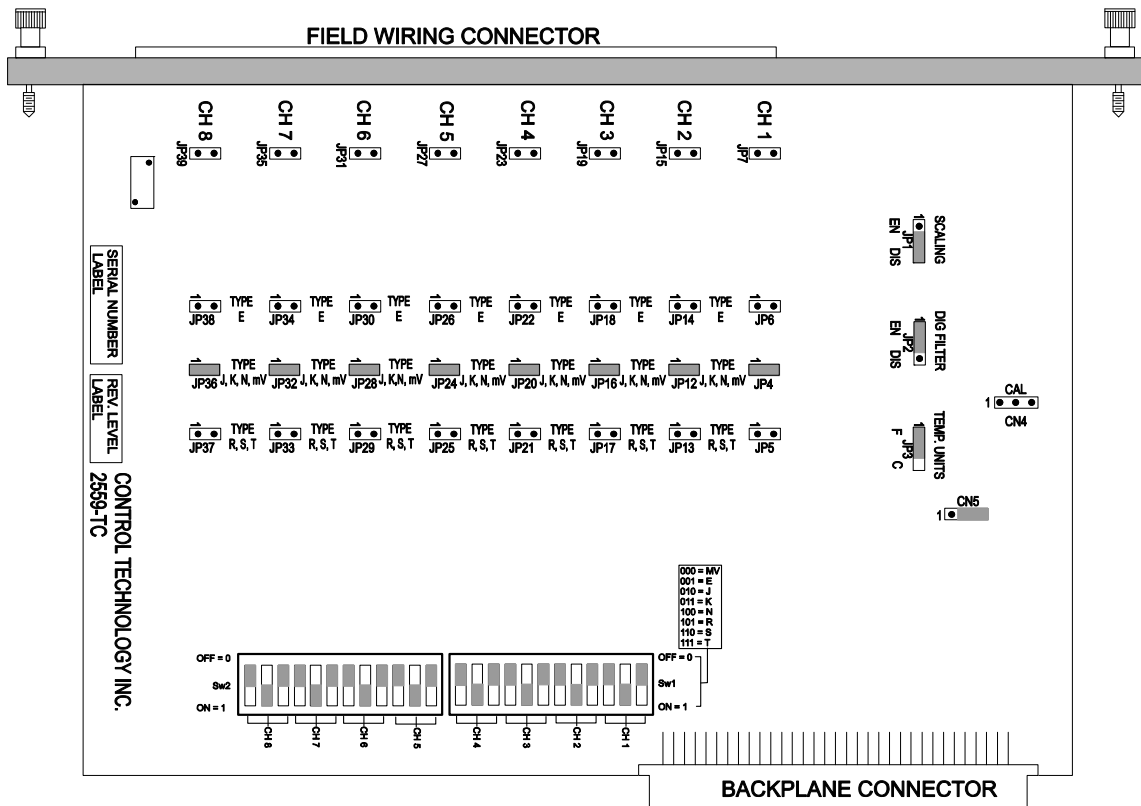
FIELD WIRING CONNECTOR

CH 8 JP39
CH 7 JP35
CH 6 JP31
CH 5 JP27
CH 4 JP23
CH 3 JP19
CH 2 JP15
CH 1 JP7

SCALING
1 JP1
EN DIS

SERIAL NUMBER LABEL

JP38 TYPE E
JP34 TYPE E
JP30 TYPE E
JP26 TYPE E
JP22 TYPE E
JP18 TYPE E
JP14 TYPE E
JP6

DIG FILTER
JP2
EN DIS

JP36 TYPE J, K, N, mV
JP32 TYPE J, K, N, mV
JP28 TYPE J, K, N, mV
JP24 TYPE J, K, N, mV
JP20 TYPE J, K, N, mV
JP16 TYPE J, K, N, mV
JP12 TYPE J, K, N, mV
JP4

REV LEVEL LABEL

CAL
1
CN4

JP37 TYPE R, S, T
JP33 TYPE R, S, T
JP29 TYPE R, S, T
JP25 TYPE R, S, T
JP21 TYPE R, S, T
JP17 TYPE R, S, T
JP13 TYPE R, S, T
JP5

TEMP. UNITS
F JP3
C

CONTROL TECHNOLOGY INC.
2559-TC

CN5
1

000 = MV
001 = E
010 = J
011 = K
100 = N
101 = R
110 = S
111 = T

OFF = 0
Sw2
ON = 1

OFF = 0
Sw1
ON = 1

CH 8 CH 7 CH 6 CH 5 CH 4 CH 3 CH 2 CH 1

BACKPLANE CONNECTOR